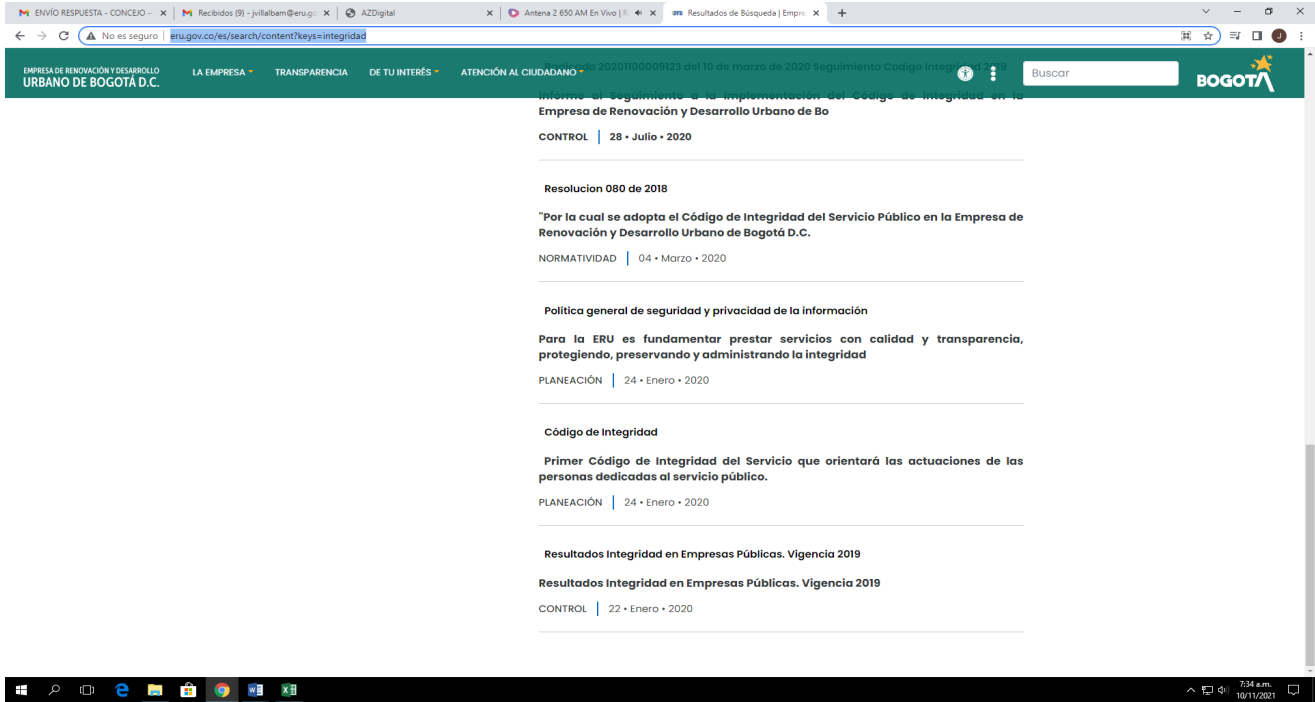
M ENVÍO RESPUESTA - CONCEJO - × M Recibidos (9) - jvillalbam@eru.gc × AZDigital × Antena 2 650 AM En Vivo | R × Resultados de Búsqueda | Empre × +

No es seguro | eru.gov.co/es/search/content?keys=integridad

EMPRESA DE RENOVACIÓN Y DESARROLLO URBANO DE BOGOTÁ D.C. LA EMPRESA TRANSPARENCIA DE TU INTERÉS ATENCIÓN AL CIUDADANO Buscar BOGOTA

Radicado 20201100009123 del 10 de marzo de 2020 Seguimiento Codigo Integridad 2019

Informe al Seguimiento a la implementación del Código de Integridad en la Empresa de Renovación y Desarrollo Urbano de Bo

CONTROL | 28 • Julio • 2020

Resolucion 080 de 2018

"Por la cual se adopta el Código de Integridad del Servicio Público en la Empresa de Renovación y Desarrollo Urbano de Bogotá D.C.

NORMATIVIDAD | 04 • Marzo • 2020

Política general de seguridad y privacidad de la información

Para la ERU es fundamentar prestar servicios con calidad y transparencia, protegiendo, preservando y administrando la integridad

PLANEACIÓN | 24 • Enero • 2020

Código de Integridad

Primer Código de Integridad del Servicio que orientará las actuaciones de las personas dedicadas al servicio público.

PLANEACIÓN | 24 • Enero • 2020

Resultados Integridad en Empresas Públicas. Vigencia 2019

Resultados Integridad en Empresas Públicas. Vigencia 2019

CONTROL | 22 • Enero • 2020

7:34 a.m. 10/11/2021